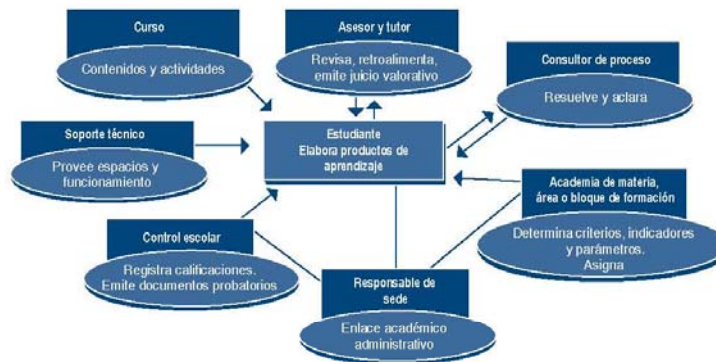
Curso

Contenidos y actividades

Asesor y tutor

Revisa, retroalimenta, emite juicio valorativo

Consultor de proceso

Resuelve y aclara

Soporte técnico

Provee espacios y funcionamiento

Estudiante
Elabora productos de aprendizaje

Academia de materia, área o bloque de formación

Determina criterios, indicadores y parámetros. Asigna

Control escolar

Registra calificaciones. Emite documentos probatorios

Responsable de sede

Enlace académico administrativo